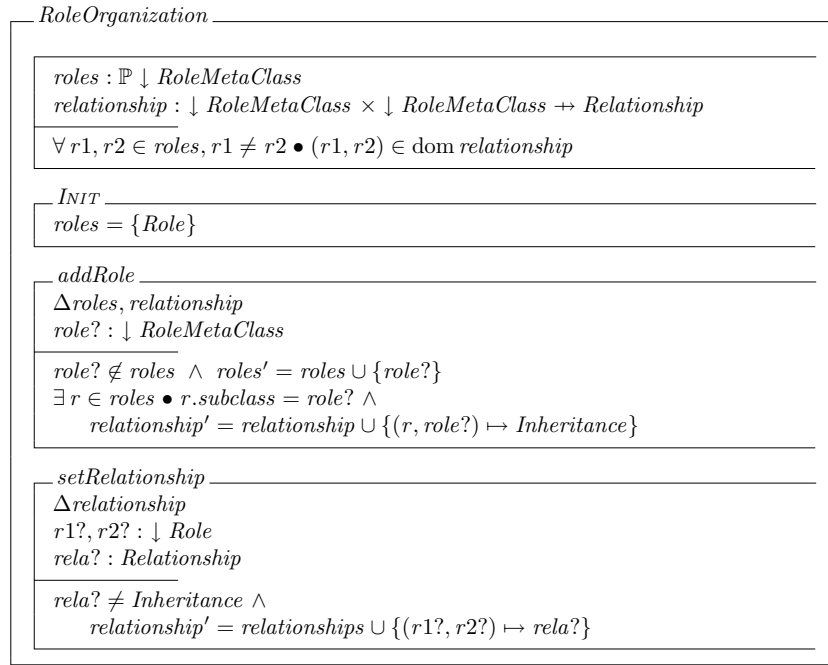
$RoleOrganization$

$roles : \mathbb{P} \downarrow RoleMetaClass$
$relationship : \downarrow RoleMetaClass \times \downarrow RoleMetaClass \nrightarrow Relationship$

$\forall r1, r2 \in roles, r1 \neq r2 \bullet (r1, r2) \in \mathrm{dom}\ relationship$

$INIT$
$roles = \{Role\}$

$addRole$
$\Delta roles, relationship$
$role? : \downarrow RoleMetaClass$

$role? \notin roles \ \wedge \ roles' = roles \cup \{role?\}$
$\exists r \in roles \bullet r.subclass = role? \wedge$
$relationship' = relationship \cup \{(r, role?) \mapsto Inheritance\}$

$setRelationship$
$\Delta relationship$
$r1?, r2? : \downarrow Role$
$rela? : Relationship$

$rela? \neq Inheritance \wedge$
$relationship' = relationships \cup \{(r1?, r2?) \mapsto rela?\}$